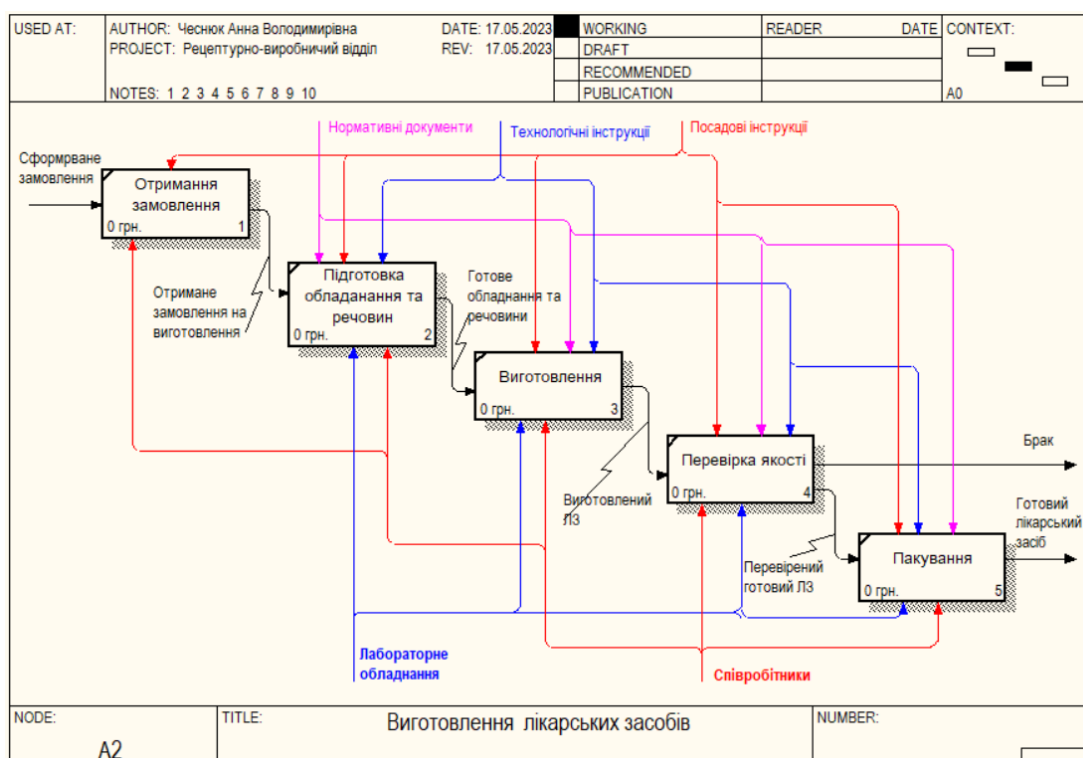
| USED AT: | AUTHOR: Чеснюк Анна Володимирівна<br>PROJECT: Рецептурно-виробничий відділ<br><br>NOTES: 1 2 3 4 5 6 7 8 9 10 | DATE: 17.05.2023<br>REV: 17.05.2023 | WORKING<br>DRAFT<br>RECOMMENDED<br>PUBLICATION | READER | DATE | CONTEXT:<br><br><br>A0 |
|---|---|---|---|---|---|---|

Нормативні документи

Технологічні інструкції

Посадові інструкції

Сформрване замовлення

Отримання замовлення
0 грн. 1

Отримане замовлення на виготовлення

Підготовка обладанання та речовин
0 грн. 2

Готове обладнання та речовини

Виготовлення
0 грн. 3

Виготовлений ЛЗ

Перевірка якості
0 грн. 4

Брак

Перевірений готовий ЛЗ

Пакування
0 грн. 5

Готовий лікарський засіб

Лабораторне обладнання

Співробітники

| NODE: | TITLE: | NUMBER: |
|---|---|---|
| A2 | Виготовлення лікарських засобів | |